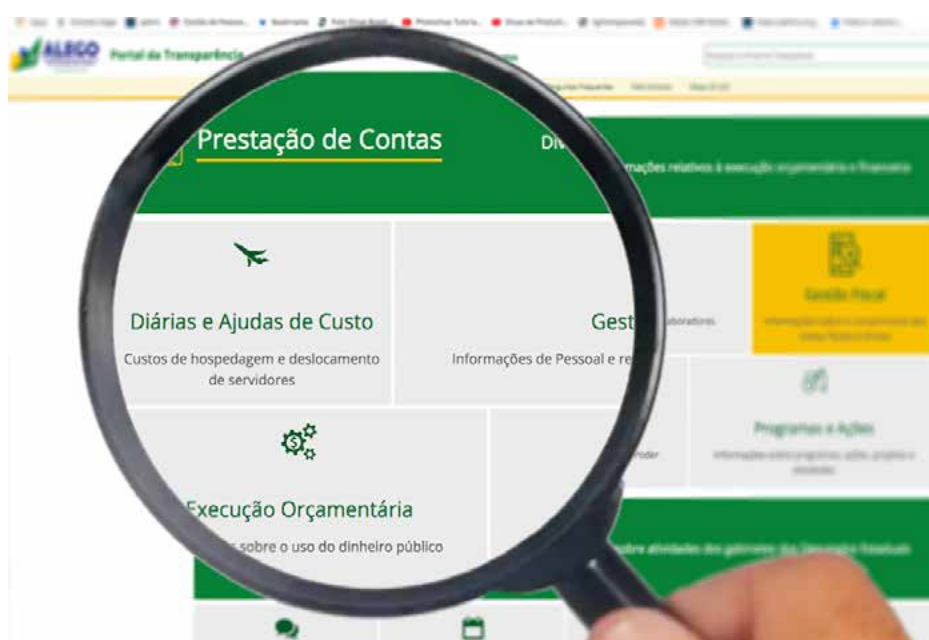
ALEGO Portal da Transparência

Prestação de Contas

Div

mações relativos à execução orçamentária e financeira

Diárias e Ajudas de Custo

Custos de hospedagem e deslocamento de servidores

Gest

Informações de Pessoal e re

laboratórios

Gestão Fiscal

Programas e Ações

Execução Orçamentária

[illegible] sobre o uso do dinheiro público

oder

sobre atividades dos gabinetes dos Deputados Estaduais